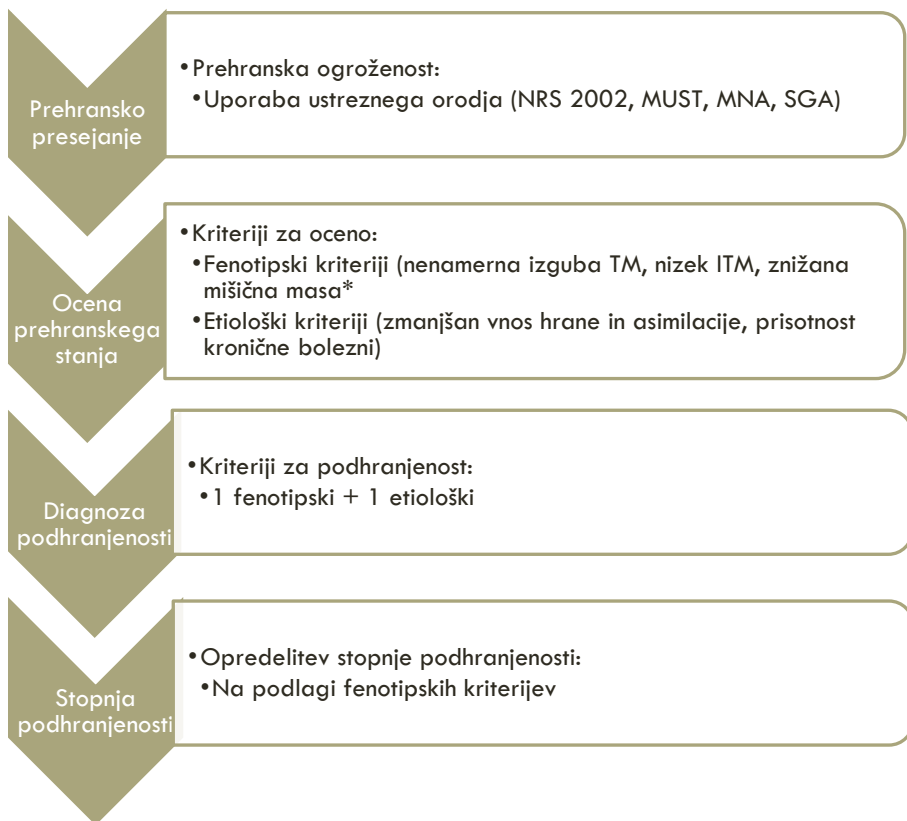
Prehransko presejanje

• Prehranska ogroženost:
 • Uporaba ustreznega orodja (NRS 2002, MUST, MNA, SGA)

Ocena prehranskega stanja

• Kriteriji za oceno:
 • Fenotipski kriteriji (nenamerna izguba TM, nizek ITM, znižana mišična masa*
 • Etiološki kriteriji (zmanjšan vnos hrane in asimilacije, prisotnost kronične bolezni)

Diagnoza podhranjenosti

• Kriteriji za podhranjenost:
 • 1 fenotipski + 1 etiološki

Stopnja podhranjenosti

• Opredelitev stopnje podhranjenosti:
 • Na podlagi fenotipskih kriterijev